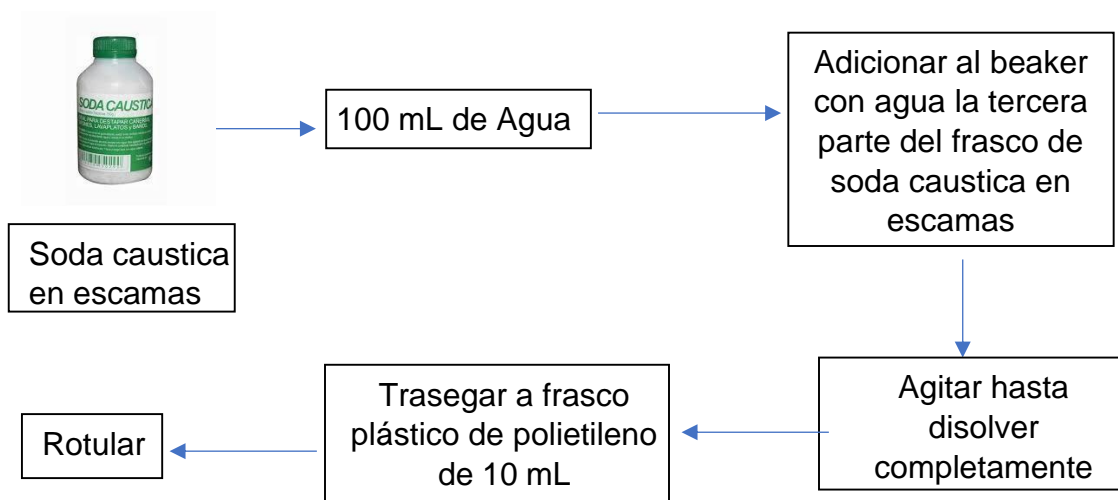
SODA CAUSTICA
IDEAL PARA DESTAPAR CAÑERIAS, LAVAPLATOS y BAÑOS

Soda caustica en escamas

100 mL de Agua

Adicionar al beaker con agua la tercera parte del frasco de soda caustica en escamas

Agitar hasta disolver completamente

Trasegar a frasco plástico de polietileno de 10 mL

Rotular